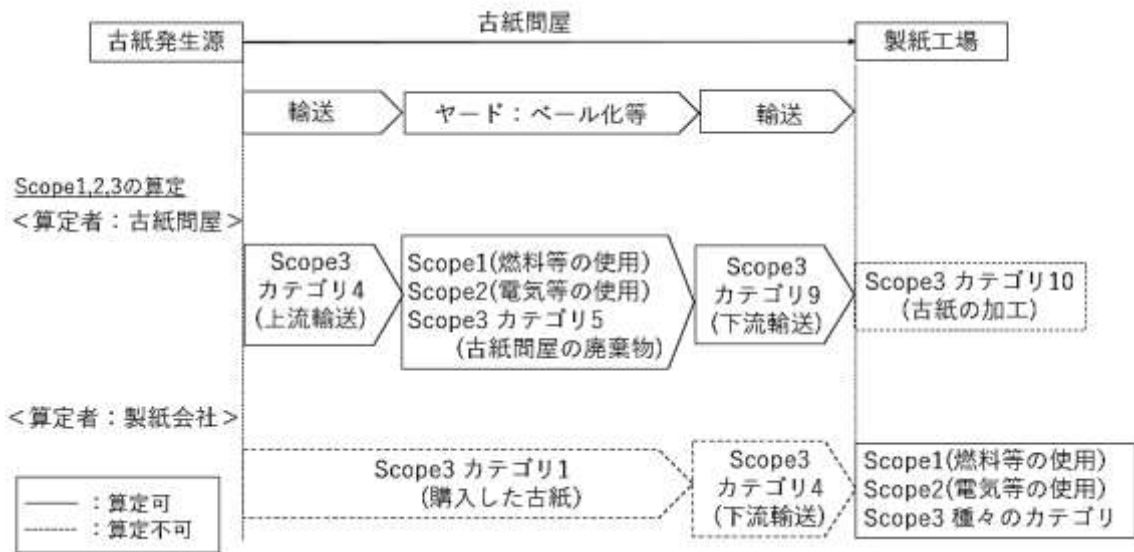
古紙発生源

古紙問屋

製紙工場

輸送

ヤード：ベール化等

輸送

Scope1,2,3の算定

<算定者：古紙問屋>

Scope3 カテゴリ4 (上流輸送)

Scope1(燃料等の使用) Scope2(電気等の使用) Scope3 カテゴリ5 (古紙問屋の廃棄物)

Scope3 カテゴリ9 (下流輸送)

Scope3 カテゴリ10 (古紙の加工)

<算定者：製紙会社>

Scope3 カテゴリ1 (購入した古紙)

Scope3 カテゴリ4 (下流輸送)

Scope1(燃料等の使用) Scope2(電気等の使用) Scope3 種々のカテゴリ

——— ：算定可
------- ：算定不可